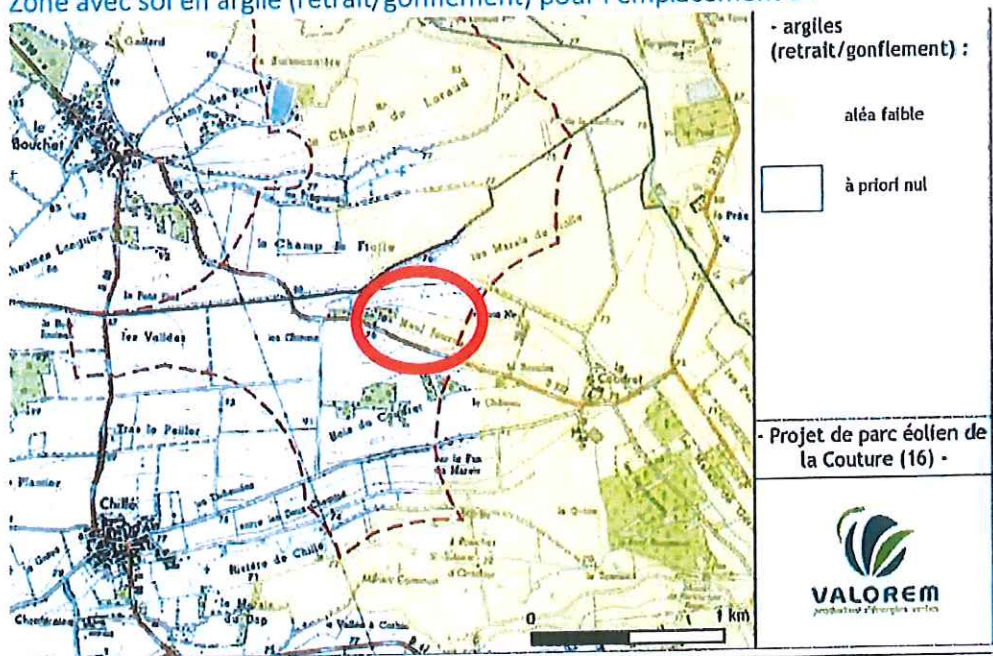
Zone avec sol en argile (retrait/gonflement) pour l'emplacement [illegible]

- argiles (retrait/gonflement) :

aléa faible

à priori nul

- Projet de parc éolien de la Couture (16) -

VALOREM
producteur d'énergies vertes

Gaillard
le Bouchet
Champ des Pierres
le Champ de Loraud
le Champ le Fiolle
les Marais de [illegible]
Chaumes Longues
la Pâle Bas
les Valides
les Chaumes
Noué Pauvre
la Coudret
les Chênes
Bois du Coudret
le Pré
Trou le Peiller
la Fin du Marais
Chillé
Plantiny
Rivière de Chillé
Chantereine
la Motte
0
1 km